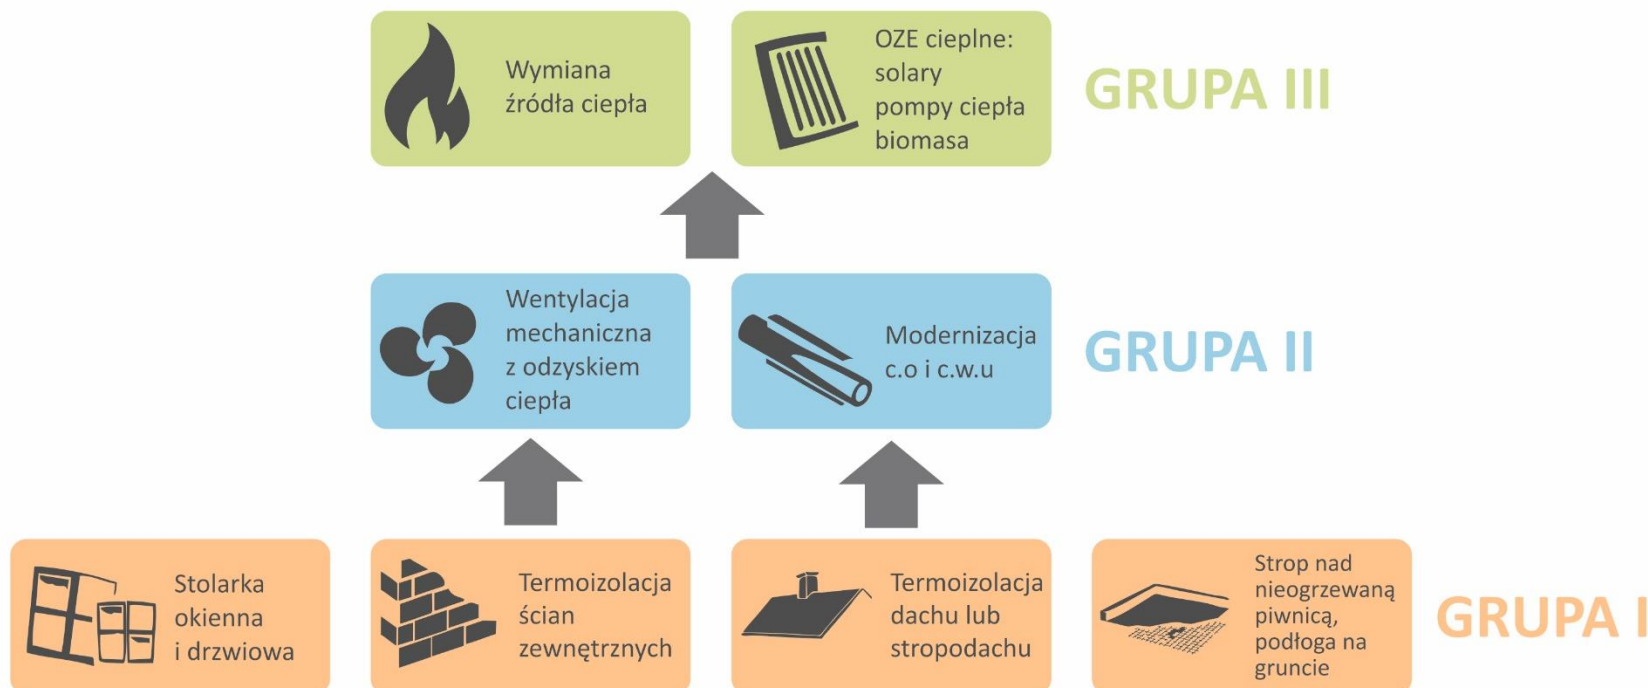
Wymiana źródła ciepła

OZE cieplne:
solary
pompy ciepła
biomasa

GRUPA III

Wentylacja mechaniczna z odzyskiem ciepła

Modernizacja c.o i c.w.u

GRUPA II

Stolarka okienna i drzwiowa

Termoizolacja ścian zewnętrznych

Termoizolacja dachu lub stropodachu

Strop nad nieogrzewaną piwnicą, podłoga na gruncie

GRUPA I